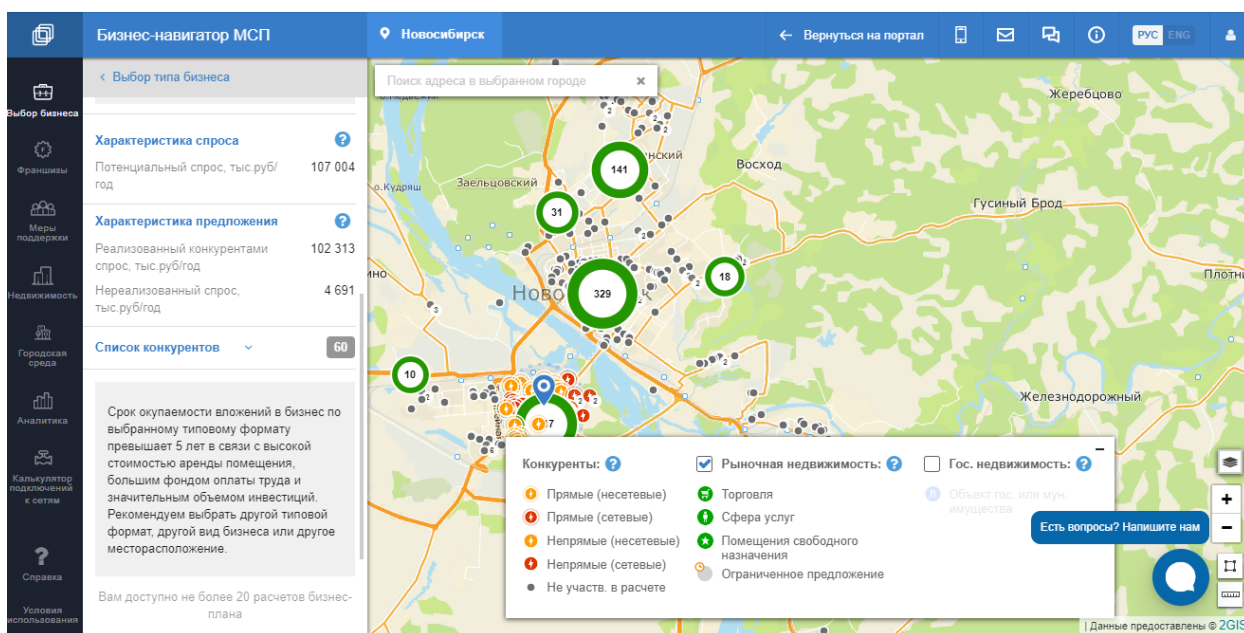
Бизнес-навигатор МСП
Новосибирск
Вернуться на портал
РУС ENG

Выбор бизнеса
Франшизы
Меры поддержки
Недвижимость
Городская среда
Аналитика
Калькулятор подключений к сетям
Справка
Условия использования

‹ Выбор типа бизнеса

Характеристика спроса
Потенциальный спрос, тыс.руб/год 107 004

Характеристика предложения
Реализованный конкурентами спрос, тыс.руб/год 102 313
Нереализованный спрос, тыс.руб/год 4 691

Список конкурентов 60

Срок окупаемости вложений в бизнес по выбранному типовому формату превышает 5 лет в связи с высокой стоимостью аренды помещения, большим фондом оплаты труда и значительным объемом инвестиций. Рекомендуем выбрать другой типовой формат, другой вид бизнеса или другое месторасположение.

Вам доступно не более 20 расчетов бизнес-плана

Поиск адреса в выбранном городе

Жеребцово
Восход
Заельцовский
о.Кудряш
Гусиный Брод
Новосибирск
Плотни
Железнодорожный
141
31
329
18
10
7

Конкуренты:
Прямые (несетевые)
Прямые (сетевые)
Непрямые (несетевые)
Непрямые (сетевые)
Не участв. в расчете

Рыночная недвижимость:
Торговля
Сфера услуг
Помещения свободного назначения
Ограниченное предложение

Гос. недвижимость:
Объект гос. или мун. имущества

Есть вопросы? Напишите нам

| Данные предоставлены © 2GIS